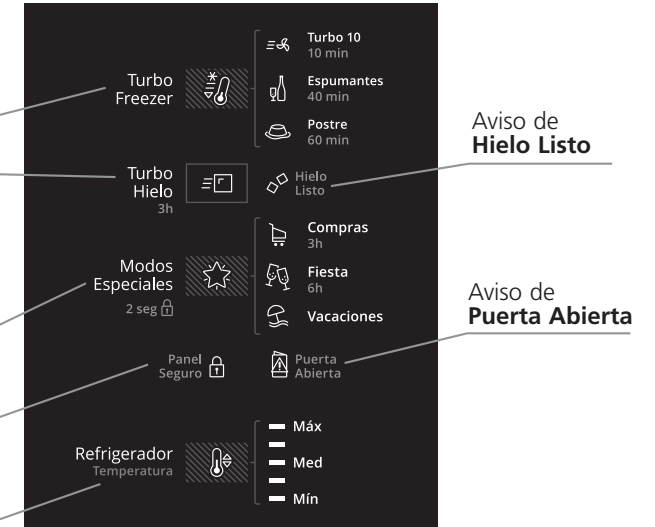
Turbo Freezer

Turbo 10
10 min

Espumantes
40 min

Postre
60 min

Aviso de
**Hielo Listo**

Turbo Hielo
3h

Hielo Listo

Modos Especiales
2 seg

Compras
3h

Fiesta
6h

Vacaciones

Aviso de
**Puerta Abierta**

Panel Seguro

Puerta Abierta

Refrigerador
Temperatura

Máx

Med

Mín